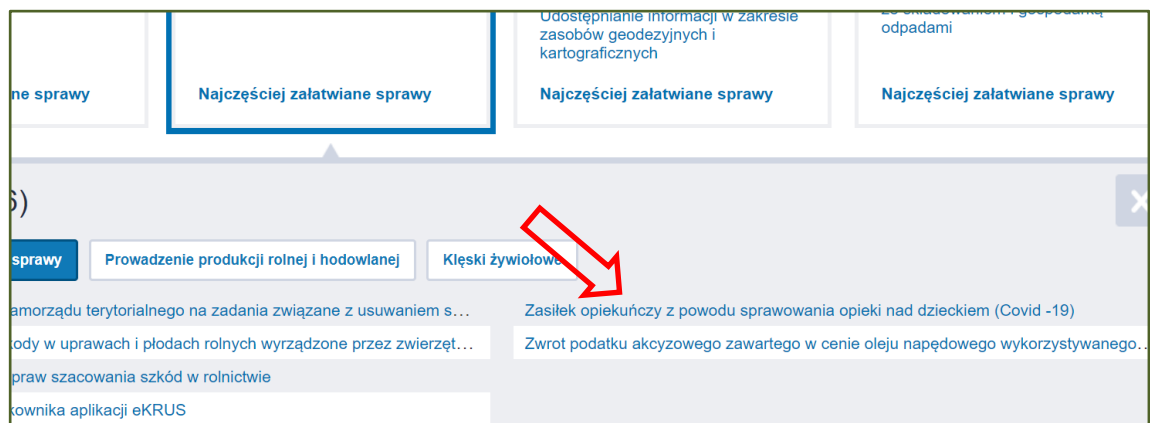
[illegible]ne sprawy

Najczęściej załatwiane sprawy

Udostępnianie informacji w zakresie zasobów geodezyjnych i kartograficznych

Najczęściej załatwiane sprawy

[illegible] odpadami

Najczęściej załatwiane sprawy

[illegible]S)

sprawy

Prowadzenie produkcji rolnej i hodowlanej

Klęski żywiołowe

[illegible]amorządu terytorialnego na zadania związane z usuwaniem s…

Zasiłek opiekuńczy z powodu sprawowania opieki nad dzieckiem (Covid -19)

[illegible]ody w uprawach i płodach rolnych wyrządzone przez zwierzęt…

Zwrot podatku akcyzowego zawartego w cenie oleju napędowego wykorzystywanego…

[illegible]praw szacowania szkód w rolnictwie

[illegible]kownika aplikacji eKRUS